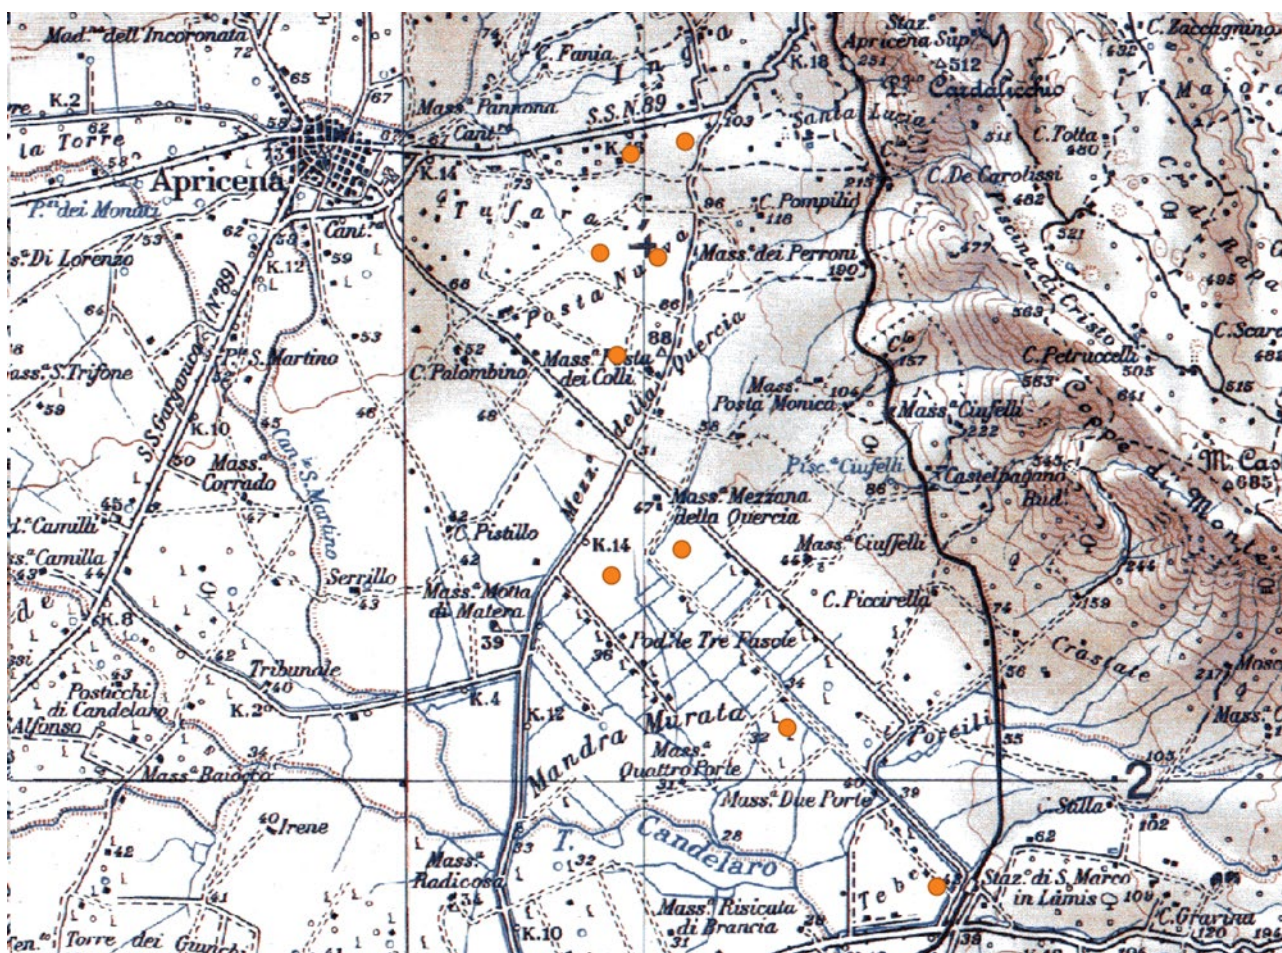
Mad.na dell'Incoronata
K.2
65
67
la Torre
62
58
Apricena
P.te dei Monaci
s.a Di Lorenzo
53
62
58
Cant.
59
K.12
64
(N.89)
S.S. Garganica
P.te S. Martino
53
ass.a S. Trifone
59
K.10
50
Mass.a Corrado
Can. S. Martino
45
48
d.a Camilli
45
ss.a Camilla
47
44
K.8
Serrillo
43
Tribunale
Posticchi di Candelaro
Alfonso
K.2
40
34
Mass.a Baiocco
42
40 Irene
41
Ten.to Torre dei Giunchi
C. Fania
Mass.a Pannona
Cant.
S.S.N.89
K.14
K.
73
Tufara
96
C. Pompilio
116
Mass.a dei Perroni
180
66
Posta Nuova
86
88
Mass.a Posta dei Colli
C. Palombino
52
della Quercia
48
Mass.a Posta Monica
104
58
Mezzana
Mass.a Mezzana della Quercia
47
C. Pistillo
42
K.14
Mass.a Motta di Matera
43
39
Pod.e Tre Fasole
36
K.4
K.12
Mandra Murata
Mass.a Quattro Porte
32
Mass.a Due Porte
T. Candelaro
28
33
Mass.a Radicosa
32
Mass.a Risicata di Brancia
K.10
31
Tebe
K.18
103
Santa Lucia
Staz. Apricena Sup.
251
512
T. Cardalicchio
C. Totta
480
213
C. De Carolissi
482
477
Piscina di Cristo
563
C. Petruccelli
157
583
505
641
Mass.a Ciuffelli
222
Pisc.a Ciuffelli
Castelpagano Rud.
86
Mass.a Ciuffelli
44
C. Piccirella
74
56
Porcelli
55
Coppe di Monte
M. Cas
685
244
159
Crastale
C. Zaccagnino
492
Majorana
Coppe di Napoli
521
495
C. Scaro
515
Mosc
217
Mass.a
105
2
C. Stilla
102
62
Staz. di S. Marco in Lamis
109
C. Gravina
120
38
39
60
34